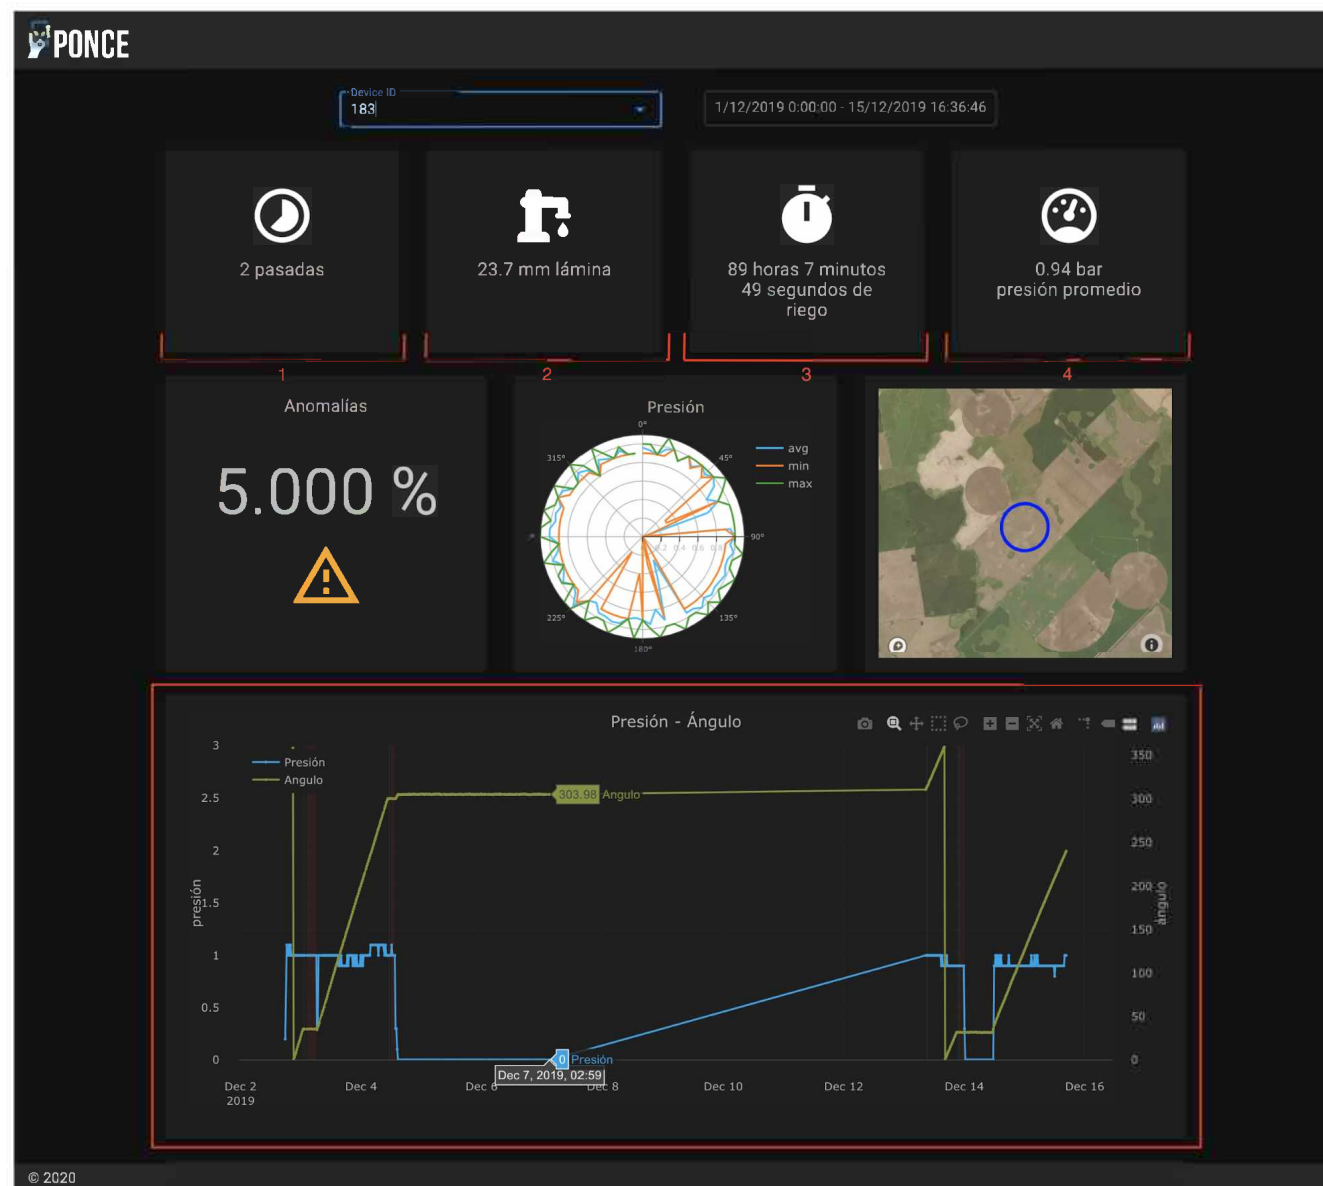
PONCE

Device ID
183

1/12/2019 0:00:00 - 15/12/2019 16:36:46

2 pasadas

23.7 mm lámina

89 horas 7 minutos 49 segundos de riego

0.94 bar presión promedio

1

2

3

4

Anomalías

5.000 %

Presión

0°
45°
90°
135°
180°
225°
315°
0.2 0.4 0.6 0.8

avg
min
max

Presión - Ángulo

Presión
Angulo

3
2.5
2
1.5
1
0.5
0

presión

303.98 Angulo

0 Presión

Dec 7, 2019, 02:59

Dec 2
2019
Dec 4
Dec 6
Dec 8
Dec 10
Dec 12
Dec 14
Dec 16

350
300
250
200
150
100
50
0

ángulo

© 2020